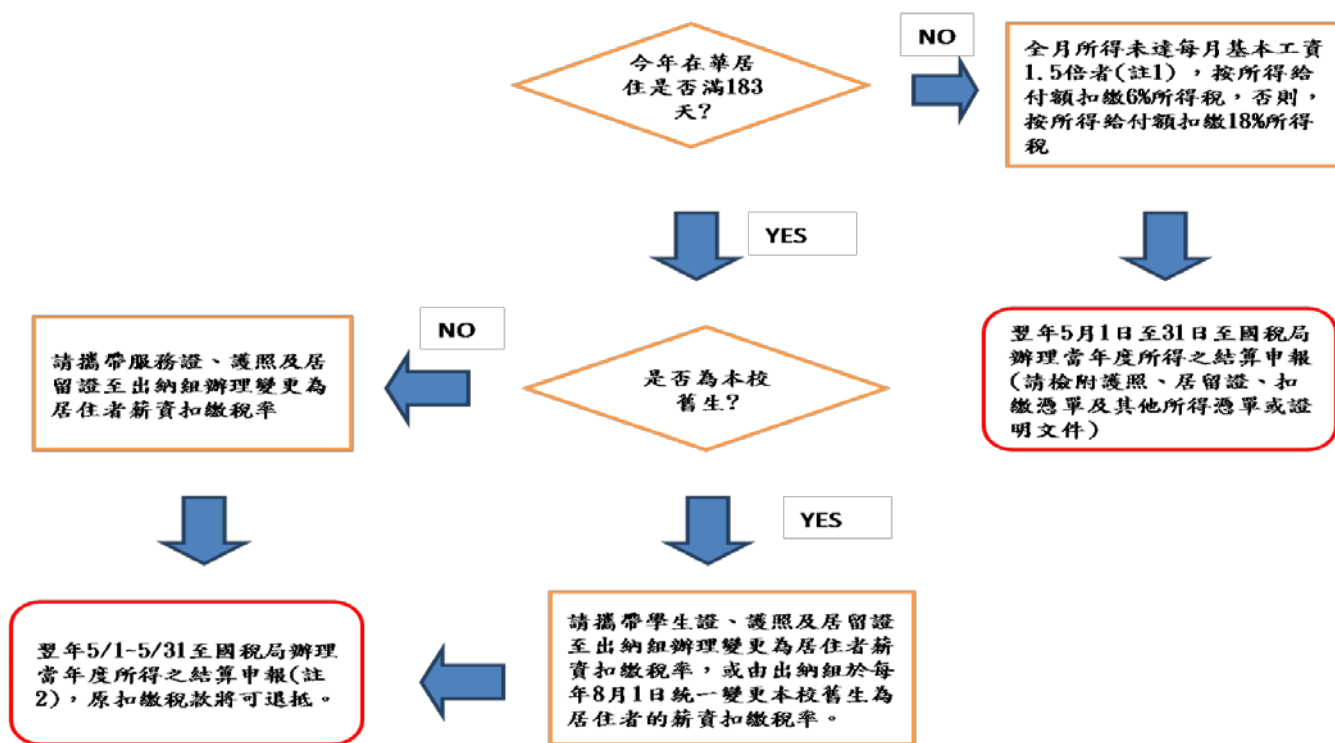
今年在華居住是否滿183天?

NO

全月所得未達每月基本工資1.5倍者(註1),按所得給付額扣繳6%所得稅,否則,按所得給付額扣繳18%所得稅

YES

翌年5月1日至31日至國稅局辦理當年度所得之結算申報(請檢附護照、居留證、扣繳憑單及其他所得憑單或證明文件)

請攜帶服務證、護照及居留證至出納組辦理變更為居住者薪資扣繳稅率

NO

是否為本校舊生?

YES

翌年5/1-5/31至國稅局辦理當年度所得之結算申報(註2),原扣繳稅款將可退抵。

請攜帶學生證、護照及居留證至出納組辦理變更為居住者薪資扣繳稅率,或由出納組於每年8月1日統一變更本校舊生為居住者的薪資扣繳稅率。